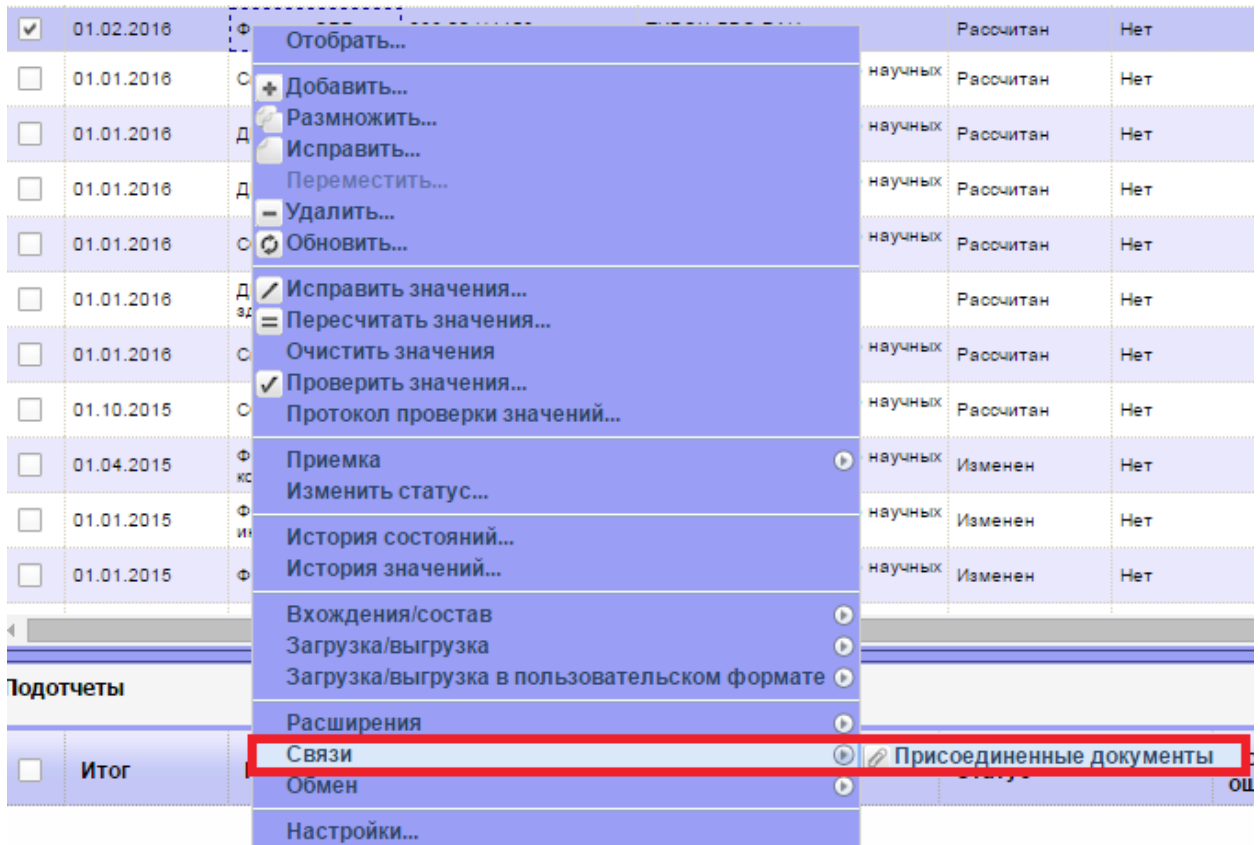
01.02.2016 | Ф | Рассчитан | Нет
01.01.2016 | С | научных | Рассчитан | Нет
01.01.2016 | Д | научных | Рассчитан | Нет
01.01.2016 | Д | научных | Рассчитан | Нет
01.01.2016 | С | научных | Рассчитан | Нет
01.01.2016 | Д зд | Рассчитан | Нет
01.01.2016 | С | научных | Рассчитан | Нет
01.10.2015 | С | научных | Рассчитан | Нет
01.04.2015 | Ф кс | научных | Изменен | Нет
01.01.2015 | Ф ин | научных | Изменен | Нет
01.01.2015 | Ф | научных | Изменен | Нет

Отобрать...
Добавить...
Размножить...
Исправить...
Переместить...
Удалить...
Обновить...
Исправить значения...
Пересчитать значения...
Очистить значения
Проверить значения...
Протокол проверки значений...
Приемка
Изменить статус...
История состояний...
История значений...
Вхождения/состав
Загрузка/выгрузка
Загрузка/выгрузка в пользовательском формате
Расширения
Связи
Обмен
Настройки...

Присоединенные документы

Подотчеты

Итог

Статус

ош